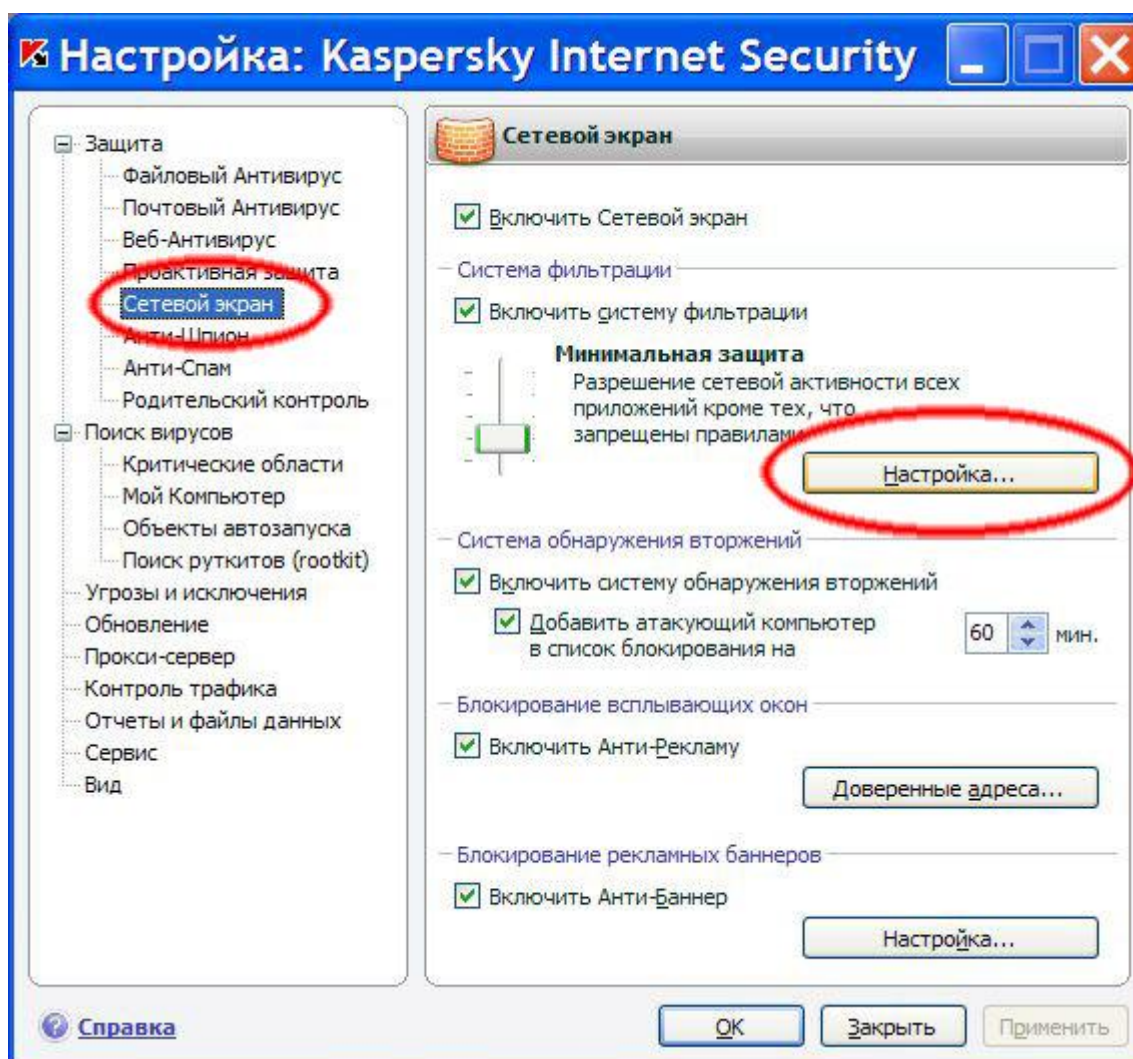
Настройка: Kaspersky Internet Security

Защита
Файловый Антивирус
Почтовый Антивирус
Веб-Антивирус
Проактивная защита
Сетевой экран
Анти-Шпион
Анти-Спам
Родительский контроль
Поиск вирусов
Критические области
Мой Компьютер
Объекты автозапуска
Поиск руткитов (rootkit)
Угрозы и исключения
Обновление
Прокси-сервер
Контроль трафика
Отчеты и файлы данных
Сервис
Вид

Сетевой экран

Включить Сетевой экран

Система фильтрации

Включить систему фильтрации

Минимальная защита
Разрешение сетевой активности всех приложений кроме тех, что запрещены правилами

Настройка...

Система обнаружения вторжений

Включить систему обнаружения вторжений

Добавить атакующий компьютер в список блокирования на 60 мин.

Блокирование всплывающих окон

Включить Анти-Рекламу

Доверенные адреса...

Блокирование рекламных баннеров

Включить Анти-Баннер

Настройка...

Справка

OK Закрыть Применить